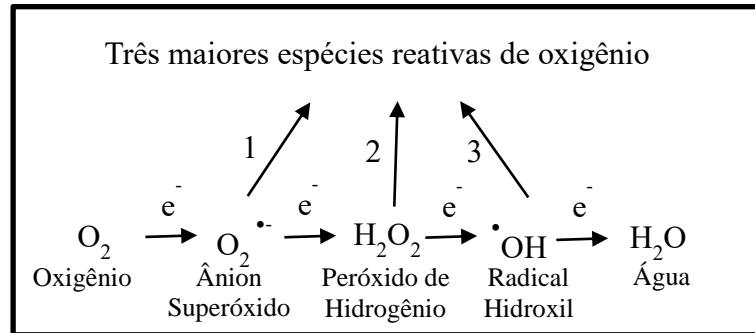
Três maiores espécies reativas de oxigênio

1

2

3

$O_2$ Oxigênio $\xrightarrow{e^-}$ $O_2^{\bullet -}$ Ânion Superóxido $\xrightarrow{e^-}$ $H_2O_2$ Peróxido de Hidrogênio $\xrightarrow{e^-}$ $^{\bullet}OH$ Radical Hidroxil $\xrightarrow{e^-}$ $H_2O$ Água